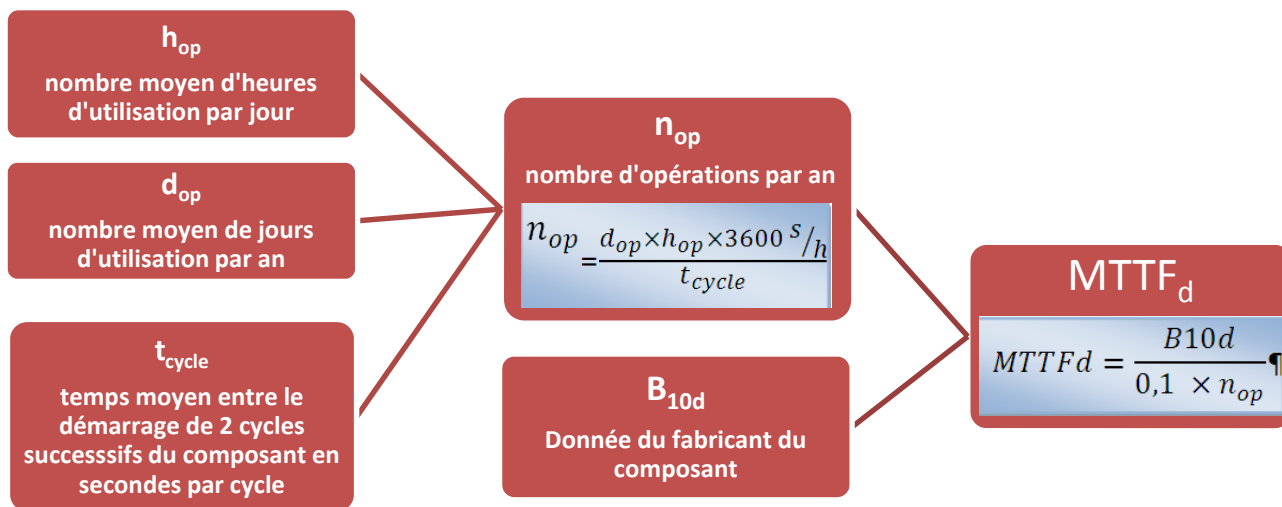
$h_{op}$
nombre moyen d'heures d'utilisation par jour

$d_{op}$
nombre moyen de jours d'utilisation par an

$t_{cycle}$
temps moyen entre le démarrage de 2 cycles successsifs du composant en secondes par cycle

$n_{op}$
nombre d'opérations par an

$n_{op} = \frac{d_{op} \times h_{op} \times 3600 \, s/h}{t_{cycle}}$

$B_{10d}$
Donnée du fabricant du composant

$MTTF_d$

$MTTFd = \frac{B10d}{0,1 \times n_{op}}$¶